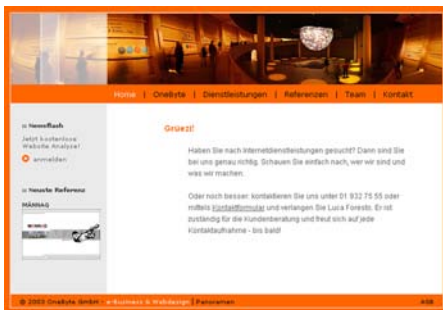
Home | OneByte | Dienstleistungen | Referenzen | Team | Kontakt

Newsflash

Jetzt kostenlose Website Analyse!

anmelden

Neuste Referenz

MÄNNAG

Grüezi!

Haben Sie nach Internetdienstleistungen gesucht? Dann sind Sie bei uns genau richtig. Schauen Sie einfach nach, wer wir sind und was wir machen.

Oder noch besser: kontaktieren Sie uns unter 01 832 75 55 oder mittels Kontaktformular und verlangen Sie Luca Foresto. Er ist zuständig für die Kundenberatung und freut sich auf jede Kontaktaufnahme - bis bald!

© 2003 OneByte GmbH - e-Business & Webdesign | Panoramen

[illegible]